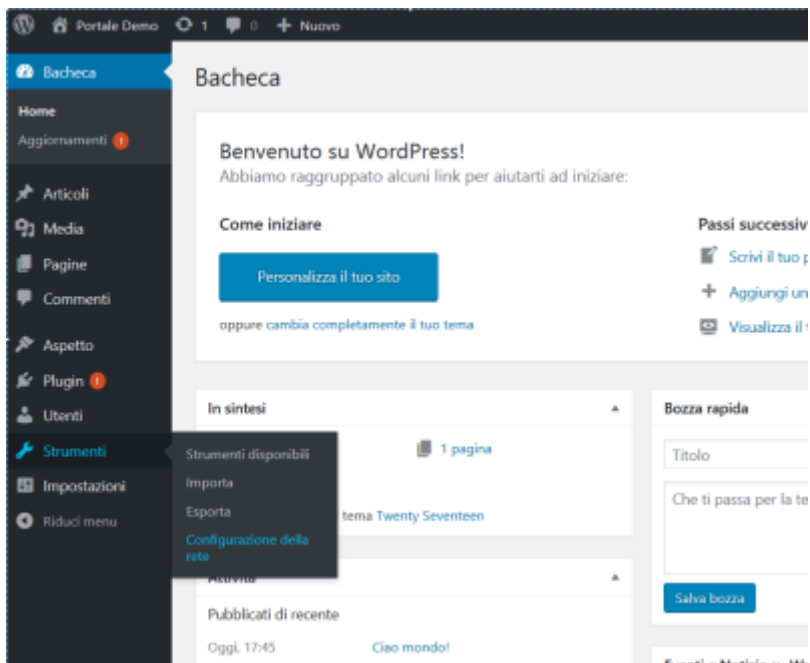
Portale Demo 1 0 + Nuovo

Bacheca
Home
Aggiornamenti 1
Articoli
Media
Pagine
Commenti
Aspetto
Plugin 1
Utenti
Strumenti
Impostazioni
Riduci menu

Strumenti disponibili
Importa
Esporta
Configurazione della rete

Bacheca

Benvenuto su WordPress!
Abbiamo raggruppato alcuni link per aiutarti ad iniziare:

Come iniziare
Personalizza il tuo sito
oppure cambia completamente il tuo tema

Passi successiv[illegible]
Scrivi il tuo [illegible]
Aggiungi un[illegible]
Visualizza il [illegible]

In sintesi
1 pagina
tema Twenty Seventeen

Attività
Pubblicati di recente
Oggi, 17:45 Ciao mondo!

Bozza rapida
Titolo
Che ti passa per la te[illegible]
Salva bozza